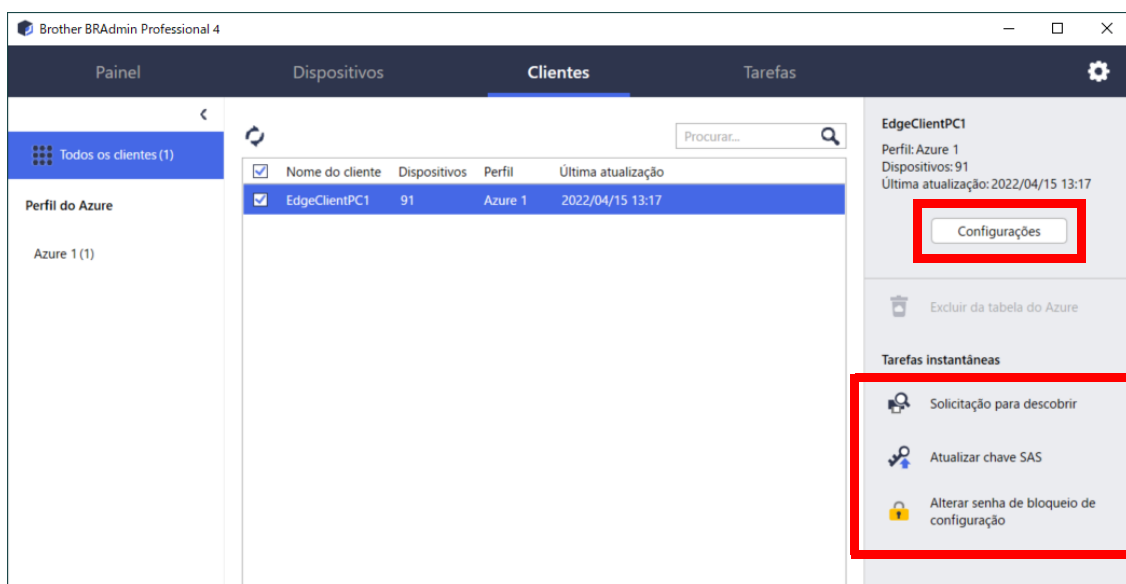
Brother BRAdmin Professional 4

Painel Dispositivos Clientes Tarefas

Todos os clientes (1)

Perfil do Azure

Azure 1 (1)

Procurar...

| | Nome do cliente | Dispositivos | Perfil | Última atualização |
|---|---|---|---|---|
| ☑ | EdgeClientPC1 | 91 | Azure 1 | 2022/04/15 13:17 |

EdgeClientPC1
Perfil: Azure 1
Dispositivos: 91
Última atualização: 2022/04/15 13:17

Configurações

Excluir da tabela do Azure

Tarefas instantâneas

Solicitação para descobrir

Atualizar chave SAS

Alterar senha de bloqueio de configuração